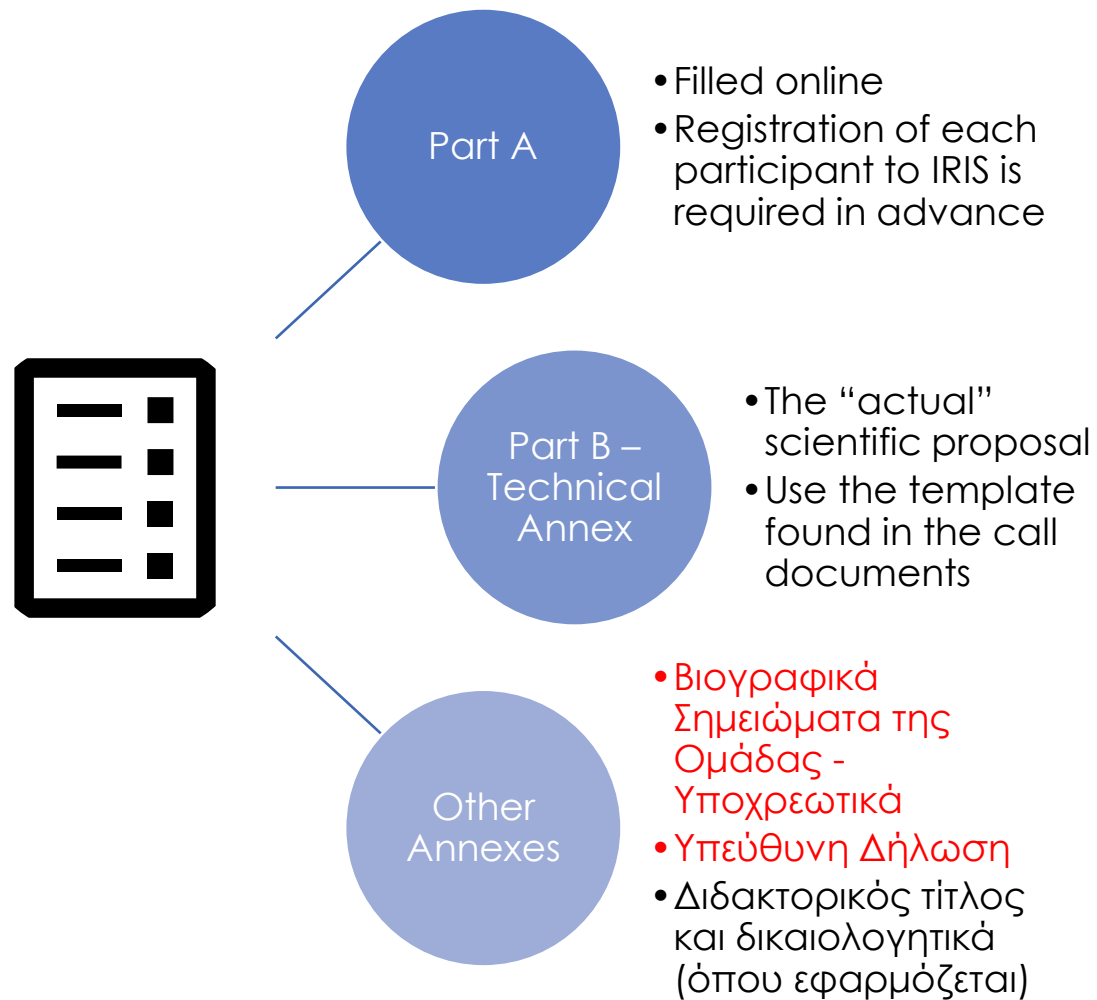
Part A

• Filled online
• Registration of each participant to IRIS is required in advance

Part B – Technical Annex

• The “actual” scientific proposal
• Use the template found in the call documents

Other Annexes

• Βιογραφικά Σημειώματα της Ομάδας - Υποχρεωτικά
• Υπεύθυνη Δήλωση
• Διδακτορικός τίτλος και δικαιολογητικά (όπου εφαρμόζεται)